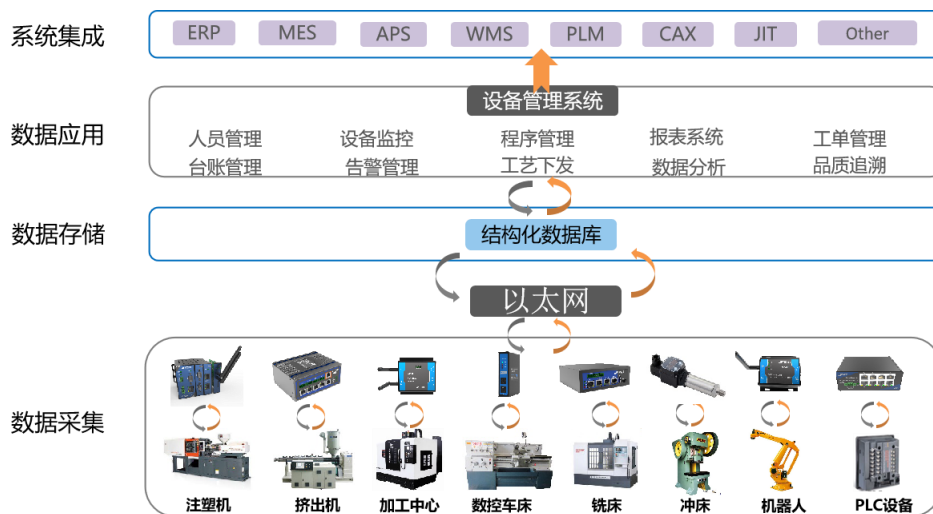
系统集成

ERP MES APS WMS PLM CAX JIT Other

设备管理系统

数据应用

人员管理 设备监控 程序管理 报表系统 工单管理
台账管理 告警管理 工艺下发 数据分析 品质追溯

数据存储

结构化数据库

以太网

数据采集

注塑机 挤出机 加工中心 数控车床 铣床 冲床 机器人 PLC设备